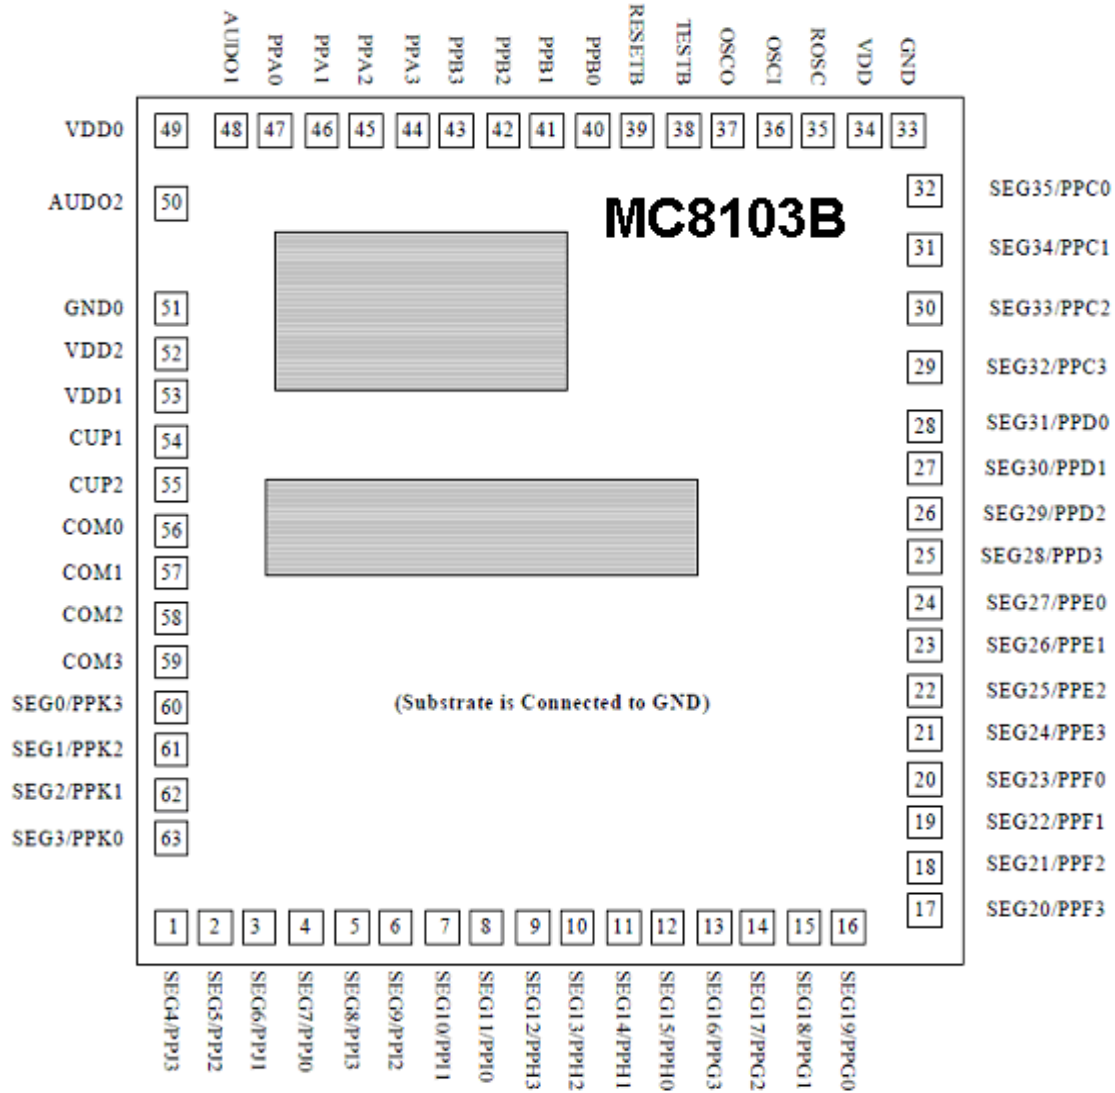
AUDO1 PPA0 PPA1 PPA2 PPA3 PPB3 PPB2 PPB1 PPB0 RESETB TESTB OSCO OSCI ROSC VDD GND

48 47 46 45 44 43 42 41 40 39 38 37 36 35 34 33

VDD0 49

AUDO2 50

MC8103B

GND0 51
VDD2 52
VDD1 53
CUP1 54
CUP2 55
COM0 56
COM1 57
COM2 58
COM3 59
SEG0/PPK3 60
SEG1/PPK2 61
SEG2/PPK1 62
SEG3/PPK0 63

32 SEG35/PPC0
31 SEG34/PPC1
30 SEG33/PPC2
29 SEG32/PPC3
28 SEG31/PPD0
27 SEG30/PPD1
26 SEG29/PPD2
25 SEG28/PPD3
24 SEG27/PPE0
23 SEG26/PPE1
22 SEG25/PPE2
21 SEG24/PPE3
20 SEG23/PPF0
19 SEG22/PPF1
18 SEG21/PPF2
17 SEG20/PPF3

(Substrate is Connected to GND)

1 2 3 4 5 6 7 8 9 10 11 12 13 14 15 16

SEG4/PPJ3 SEG5/PPJ2 SEG6/PPJ1 SEG7/PPJ0 SEG8/PPI3 SEG9/PPI2 SEG10/PPI1 SEG11/PPI0 SEG12/PPH3 SEG13/PPH2 SEG14/PPH1 SEG15/PPH0 SEG16/PPG3 SEG17/PPG2 SEG18/PPG1 SEG19/PPG0